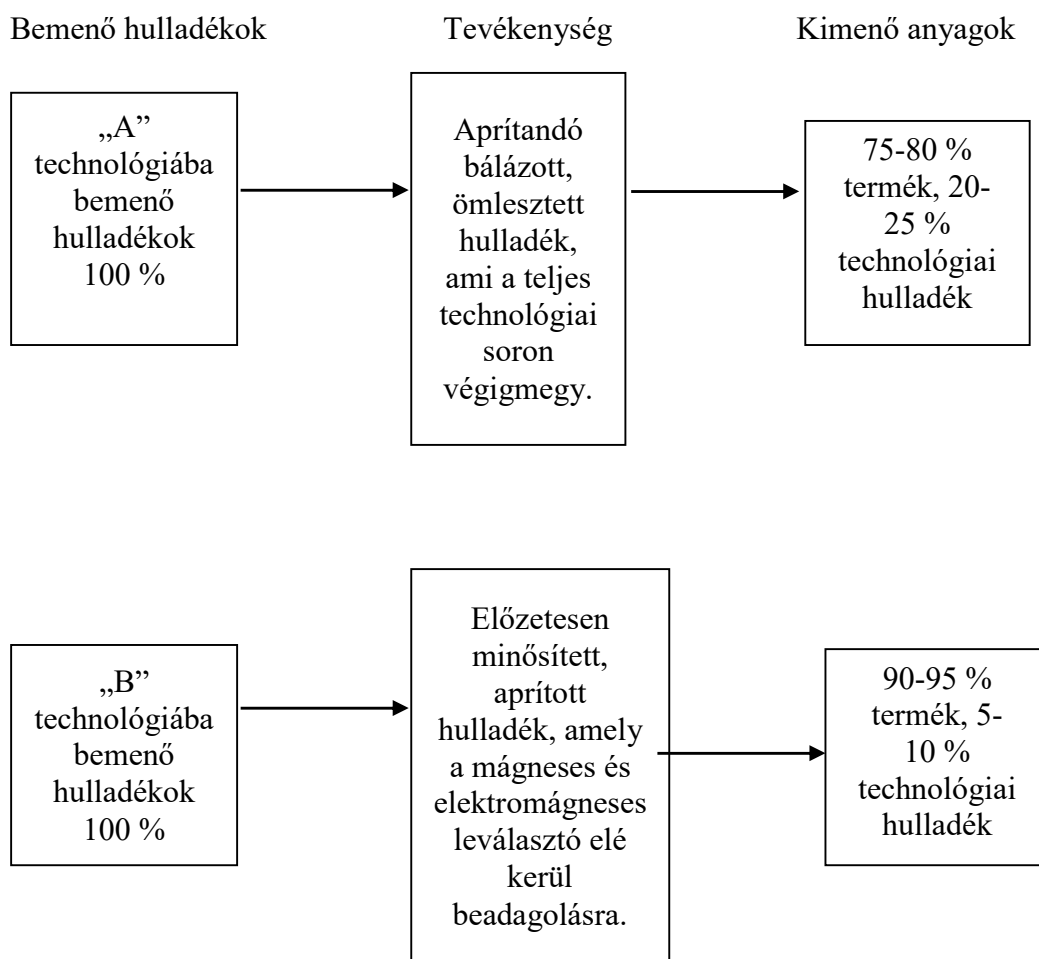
Bemenő hulladékok

Tevékenység

Kimenő anyagok

„A” technológiába bemenő hulladékok 100 %

Aprítandó bálázott, ömlesztett hulladék, ami a teljes technológiai soron végigmegy.

75-80 % termék, 20-25 % technológiai hulladék

„B” technológiába bemenő hulladékok 100 %

Előzetesen minősített, aprított hulladék, amely a mágneses és elektromágneses leválasztó elé kerül beadagolásra.

90-95 % termék, 5-10 % technológiai hulladék